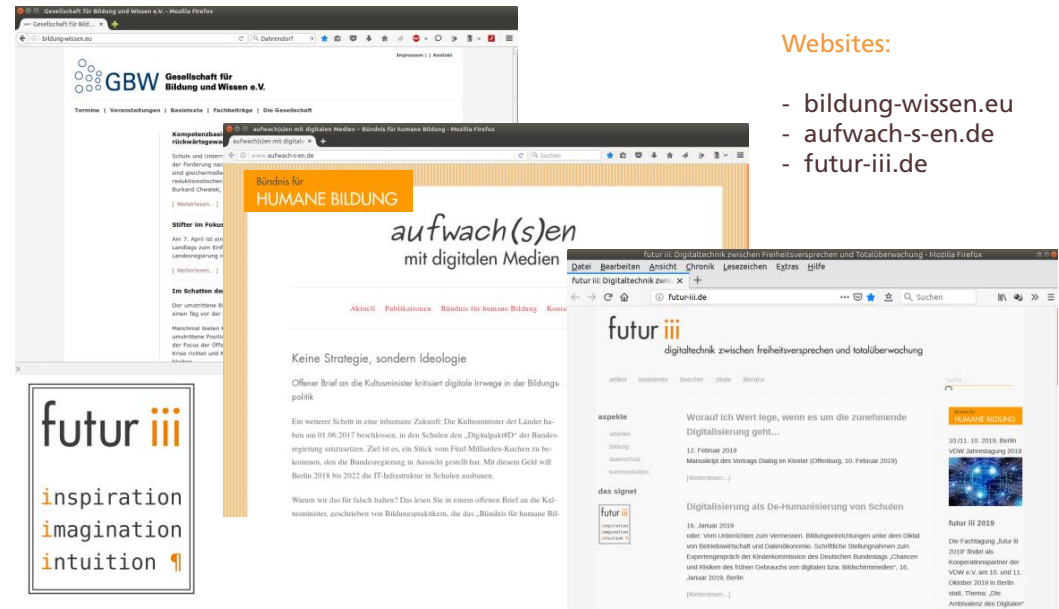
Websites:

- bildung-wissen.eu
- aufwach-s-en.de
- futur-iii.de

Gesellschaft für Bildung und Wissen e.V. - Mozilla Firefox

Gesellschaft für Bildu... ×

bildung-wissen.eu

Dahrendorf

Impressum | Kontakt

GBW Gesellschaft für Bildung und Wissen e.V.

Termine | Veranstaltungen | Basistexte | Fachbeiträge | Die Gesellschaft

Kompetenzbasi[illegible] rückwärtsgewa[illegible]

Schule und Unterr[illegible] der Forderung nac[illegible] sind gleichermaße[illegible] reduktionistischen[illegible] Burkard Chwalek,

[ Weiterlesen... ]

Stifter im Fokus

Am 7. April ist ein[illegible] Landtags zum Einf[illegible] Landesregierung i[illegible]

[ Weiterlesen... ]

Im Schatten de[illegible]

Der umstrittene B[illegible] einen Tag vor der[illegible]

Manchmal bieten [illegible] umstrittene Positi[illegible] der Fokus der Öffe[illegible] Krise richtet und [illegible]

aufwach(s)en mit digitalen Medien – Bündnis für humane Bildung - Mozilla Firefox

aufwach(s)en mit digita... ×

www.aufwach-s-en.de

Suchen

Bündnis für
HUMANE BILDUNG

aufwach(s)en
mit digitalen Medien

Aktuell Publikationen Bündnis für humane Bildung Konta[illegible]

Keine Strategie, sondern Ideologie

Offener Brief an die Kultusminister kritisiert digitale Irrwege in der Bildungspolitik

Ein weiterer Schritt in eine inhumane Zukunft: Die Kultusminister der Länder haben am 01.06.2017 beschlossen, in den Schulen den „Digitalpakt#D“ der Bundesregierung umzusetzen. Ziel ist es, ein Stück vom Fünf-Milliarden-Kuchen zu bekommen, den die Bundesregierung in Aussicht gestellt hat. Mit diesem Geld will Berlin 2018 bis 2022 die IT-Infrastruktur in Schulen ausbauen.

Warum wir das für falsch halten? Das lesen Sie in einem offenen Brief an die Kultusminister, geschrieben von Bildungspraktikern, die das „Bündnis für humane Bil-

futur iii: Digitaltechnik zwischen Freiheitsversprechen und Totalüberwachung - Mozilla Firefox

Datei Bearbeiten Ansicht Chronik Lesezeichen Extras Hilfe

futur iii: Digitaltechnik zwis ×

futur-iii.de

Suchen

futur iii
digitaltechnik zwischen freiheitsversprechen und totalüberwachung

artikel basistexte buecher zitate literatur

aspekte
arbeiten
bildung
datenschutz
kommunikation

das signet

Worauf ich Wert lege, wenn es um die zunehmende Digitalisierung geht...

12. Februar 2019
Manuskript des Vortrags Dialog im Kloster (Offenburg, 10. Februar 2019)

[Weiterlesen...]

Digitalisierung als De-Humanisierung von Schulen

16. Januar 2019
oder: Vom Unterrichten zum Vermessen. Bildungseinrichtungen unter dem Diktat von Betriebswirtschaft und Datenökonomie. Schriftliche Stellungnahmen zum Expertengespräch der Kinderkommission des Deutschen Bundestags „Chancen und Risiken des frühen Gebrauchs von digitalen bzw. Bildschirmmedien“, 16. Januar 2019, Berlin

[Weiterlesen...]

Bündnis für
HUMANE BILDUNG

10./11. 10. 2019, Berlin
VDW Jahrestagung 2019

futur iii 2019

Die Fachtagung „futur iii 2019“ findet als Kooperationspartner der VDW e.V. am 10. und 11. Oktober 2019 in Berlin statt. Thema: „Die Ambivalenz des Digitalen“

futur iii
inspiration
imagination
intuition ¶